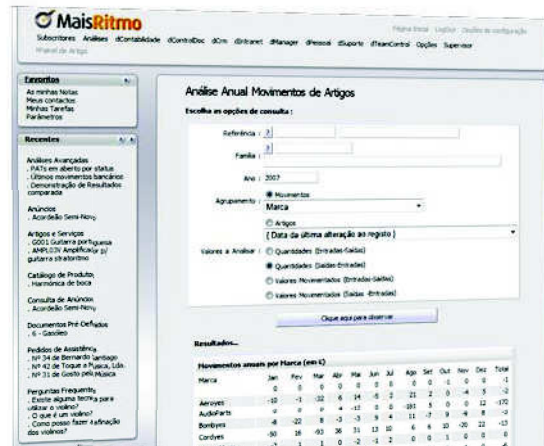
MaisRitmo

Subscritores Análises dContabilidade dControlDoc dCrm dIntranet dManager dPessoal dSuporte dTeamControl Opções Supervisor

Página Inicial Logout Opções de configuração

Manual de Artigos

Favoritos

As minhas Notas
Meus contactos
Minhas Tarefas
Parâmetros

Recentes

Análises Avançadas
. PATs em aberto por status
. Últimos movimentos bancários
. Demonstração de Resultados comparada

Anúncios
. Acordeão Semi-Novo

Artigos e Serviços
. G001 Guitarra portuguesa
. AMPL03V Amplificador p/ guitarra stratomo

Catálogo de Produtos
. Harmónica de boca

Consulta de Anúncios
. Acordeão Semi-Novo

Documentos Pré-Definidos
. 6 - Gaveteiro

Pedidos de Assistência
. Nº 34 de Bernardo Santiago
. Nº 42 de Toque e Música, Lda.
. Nº 31 de Gosto pela Música

Perguntas Frequentes
. Existe alguma técnica para utilizar o violino?
. O que é um violino?
. Como posso fazer a afinação dos violinos?

Análise Anual Movimentos de Artigos

Escolha as opções de consulta :

Referência :
Família :
Ano : 2007
Agrupamento : Movimentos
Marca
Artigos
( Data da última alteração ao registo )
Valores a Analisar : Quantidades (Entradas-Saídas)
Quantidades (Saídas-Entradas)
Valores Movimentados (Entradas-Saídas)
Valores Movimentados (Saídas -Entradas)

Clique aqui para observar

Resultados...

Movimentos anuais por Marca (em €)

| Marca | Jan | Fev | Mar | Abr | Mai | Jun | Jul | Ago | Set | Out | Nov | Dez | Total |
|---|---|---|---|---|---|---|---|---|---|---|---|---|---|
| | 0 | 0 | 0 | 0 | 0 | 0 | 0 | 0 | 0 | 0 | 0 | 0 | -1 |
| Aeroyes | -10 | -1 | -32 | 6 | 14 | -5 | 2 | 21 | 2 | 0 | -4 | 5 | -2 |
| AudioFarts | 0 | 0 | 0 | 4 | -17 | 0 | 0 | -181 | 5 | 0 | 0 | 12 | -170 |
| Bombyes | -8 | -22 | 8 | -3 | -3 | 9 | 4 | 11 | -7 | 9 | -9 | 8 | -3 |
| Cordyes | -50 | 18 | -93 | 36 | 31 | 13 | 10 | 6 | 6 | 10 | -20 | 22 | -13 |
| | -1 | 1 | 0 | -2 | -1 | 2 | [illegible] | 0 | 0 | 1 | 0 | 0 | 0 |